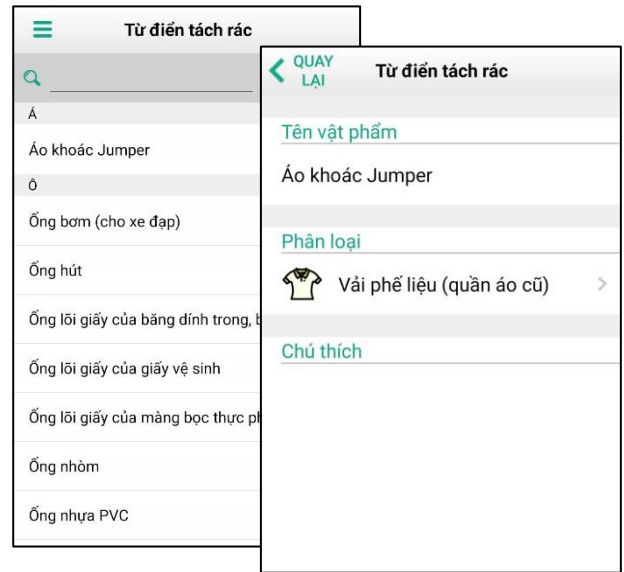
Từ điển tách rác

Á

Áo khoác Jumper

Ô

Ống bơm (cho xe đạp)

Ống hút

Ống lõi giấy của băng dính trong, b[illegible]

Ống lõi giấy của giấy vệ sinh

Ống lõi giấy của màng bọc thực ph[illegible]

Ống nhòm

Ống nhựa PVC

QUAY LẠI

Từ điển tách rác

Tên vật phẩm

Áo khoác Jumper

Phân loại

Vải phế liệu (quần áo cũ)

Chú thích